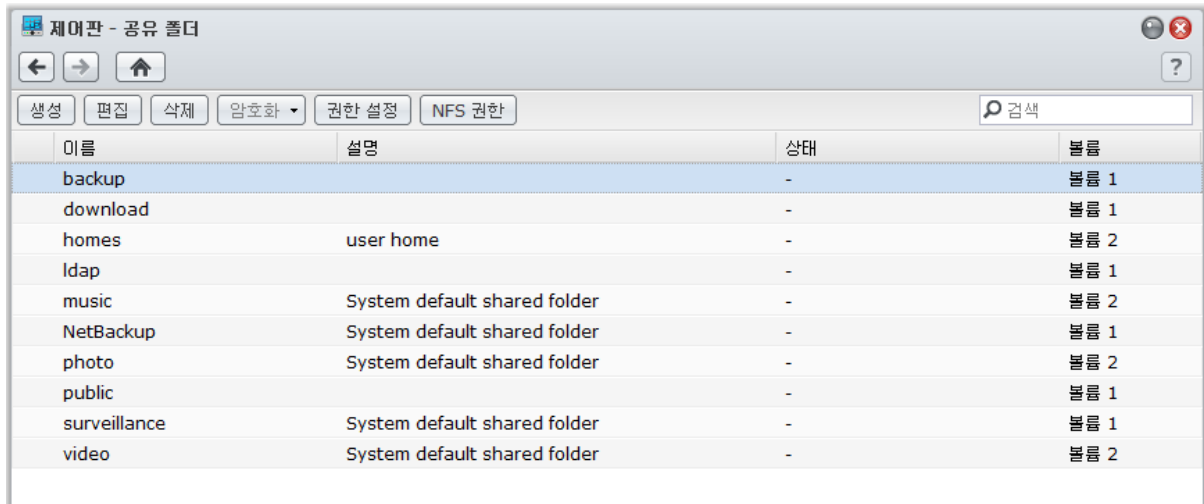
제어판 - 공유 폴더

?

생성 편집 삭제 암호화 ▾ 권한 설정 NFS 권한

검색

| 이름 | 설명 | 상태 | 볼륨 |
|---|---|---|---|
| backup | | - | 볼륨 1 |
| download | | - | 볼륨 1 |
| homes | user home | - | 볼륨 2 |
| ldap | | - | 볼륨 1 |
| music | System default shared folder | - | 볼륨 2 |
| NetBackup | System default shared folder | - | 볼륨 1 |
| photo | System default shared folder | - | 볼륨 2 |
| public | | - | 볼륨 1 |
| surveillance | System default shared folder | - | 볼륨 1 |
| video | System default shared folder | - | 볼륨 2 |